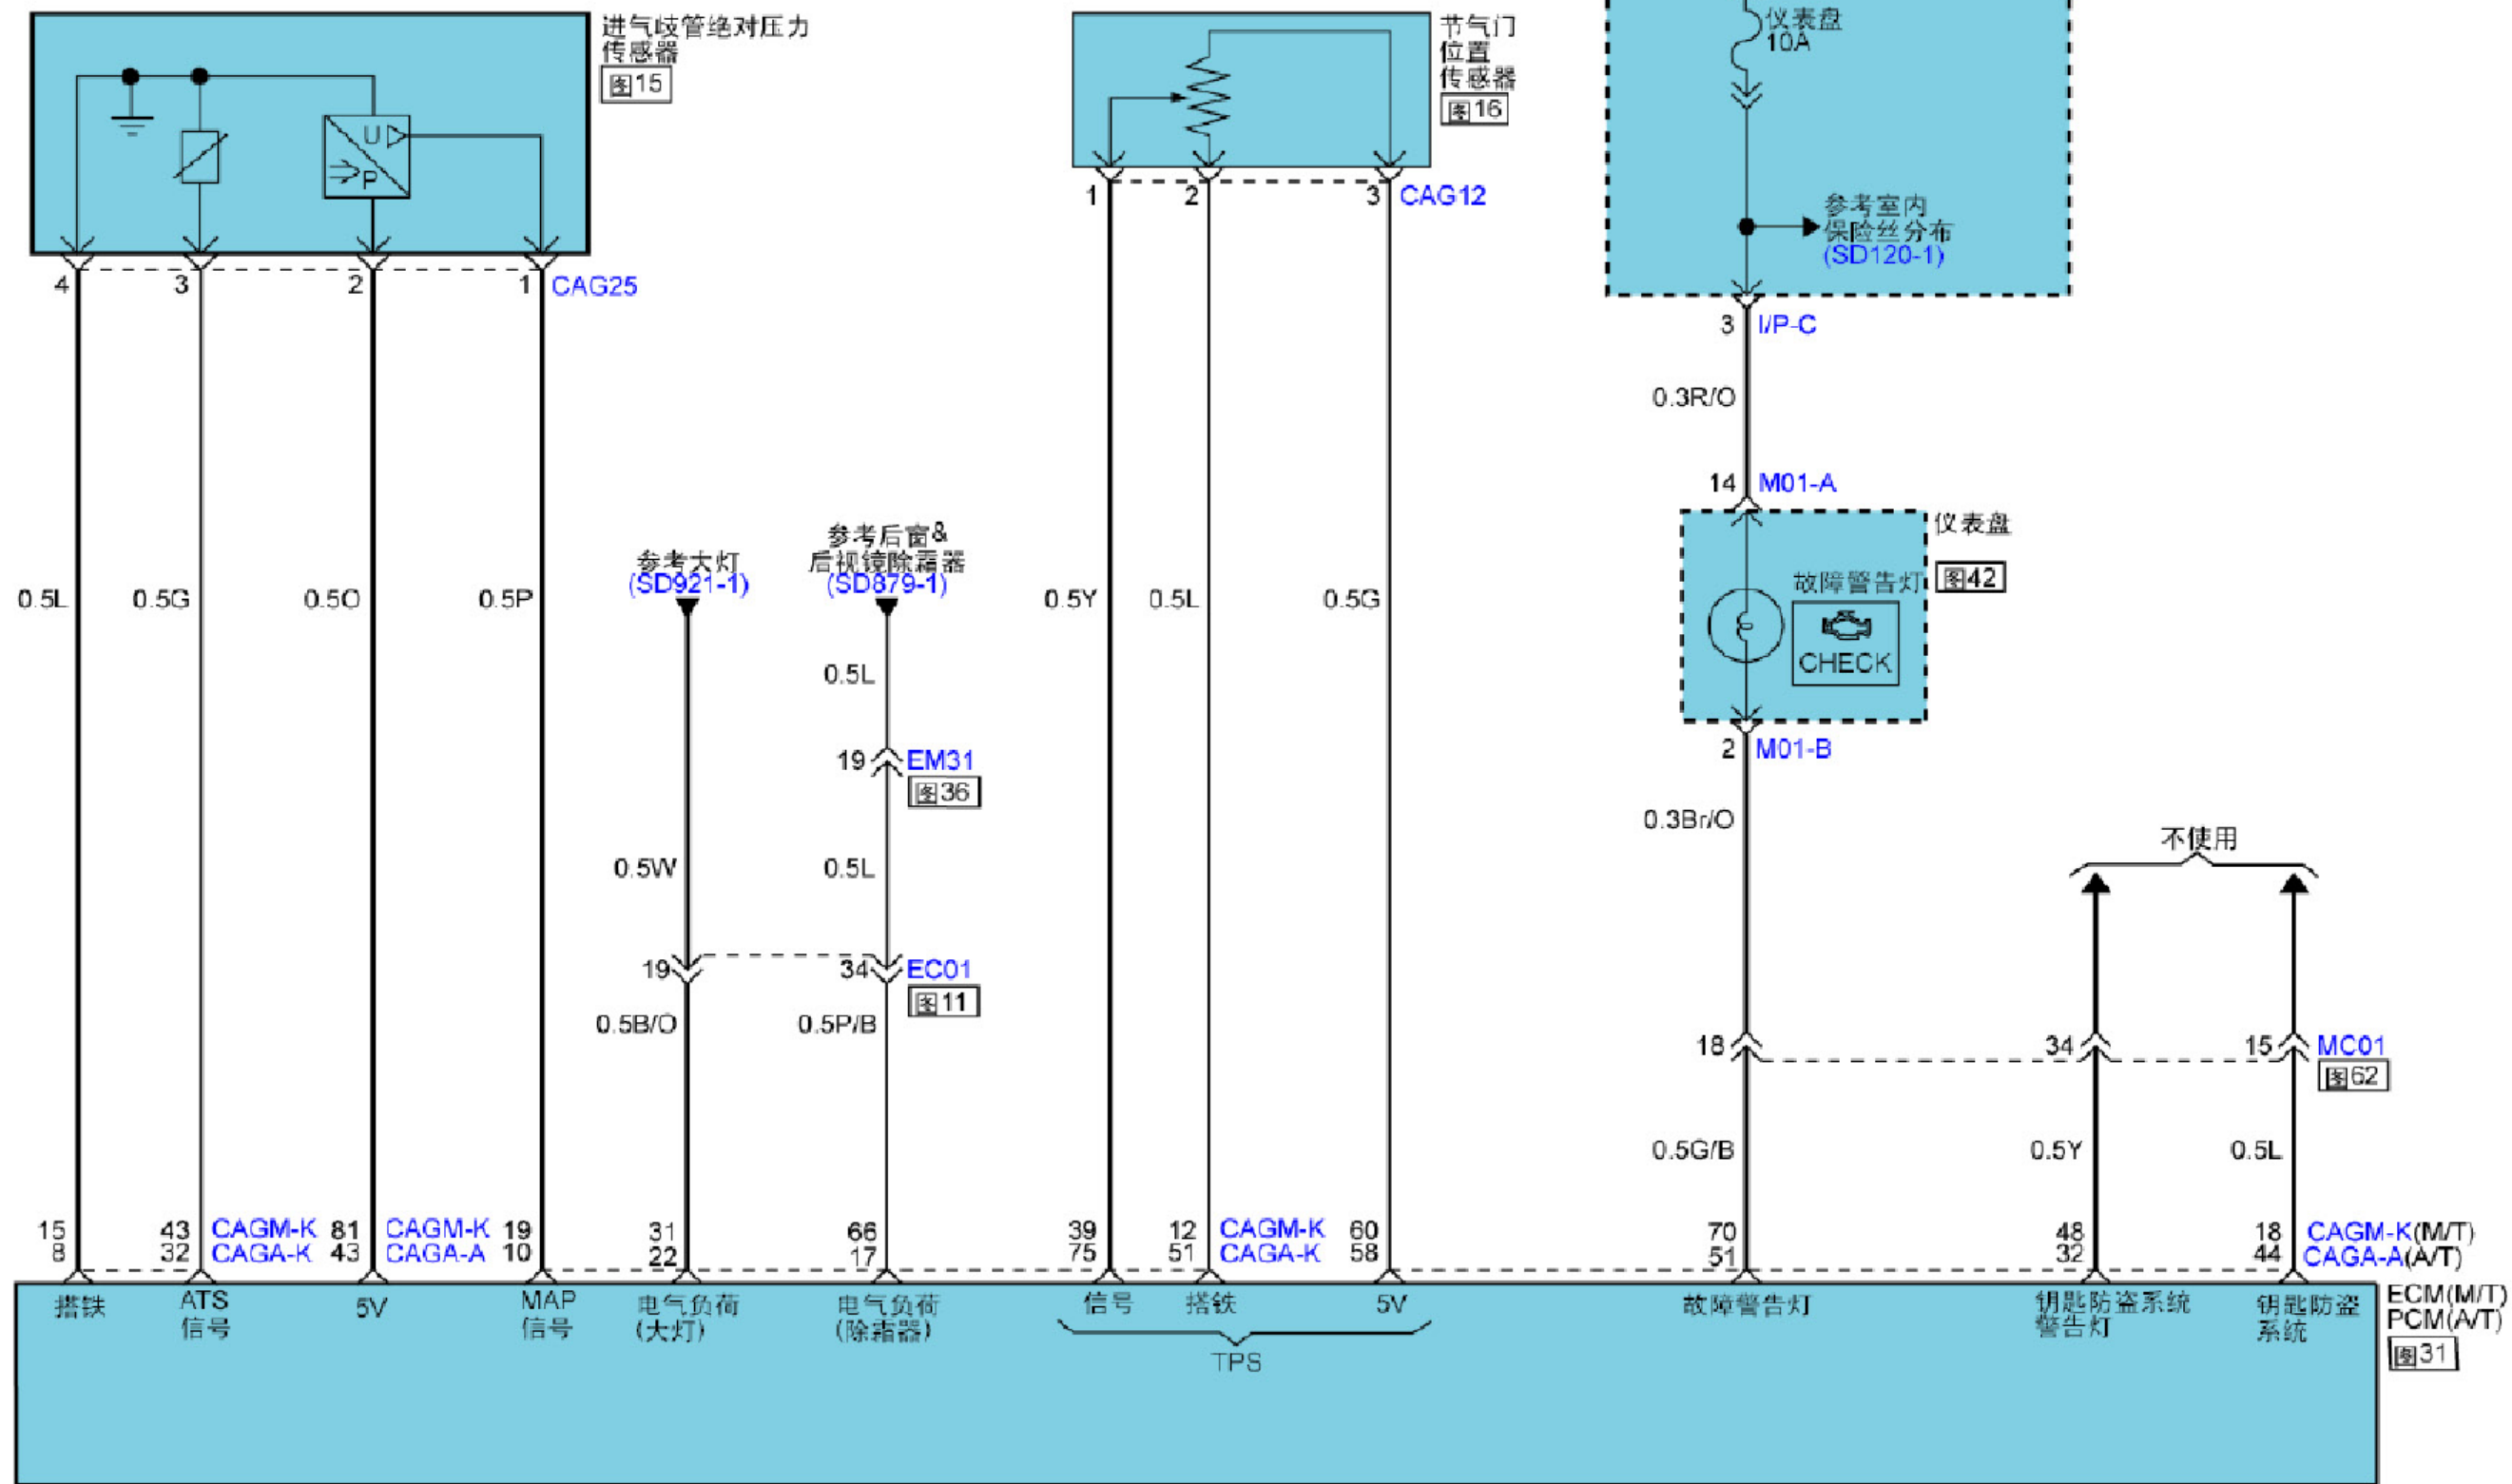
进气歧管绝对压力传感器
图15

U
P

4 3 2 1 CAG25

节气门位置传感器
图16

1 2 3 CAG12

仪表盘
10A

参考室内保险丝分布
(SD120-1)

3 I/P-C

0.3R/O

14 M01-A

仪表盘

故障警告灯 图42

CHECK

2 M01-B

0.3Br/O

0.5L 0.5G 0.5O 0.5P

参考大灯
(SD921-1)

参考后窗&后视镜除霜器
(SD879-1)

0.5L

19 EM31
图36

0.5W 0.5L

19 34 EC01
图11

0.5B/O 0.5P/B

0.5Y 0.5L 0.5G

不使用

18 34 15 MC01
图62

0.5G/B 0.5Y 0.5L

15 8 43 32 CAGM-K CAGA-K 81 43 CAGM-K CAGA-A 19 10 31 22 66 17 39 75 12 51 CAGM-K CAGA-K 60 58 70 51 48 32 18 44 CAGM-K(M/T) CAGA-A(A/T)

搭铁 ATS信号 5V MAP信号 电气负荷(大灯) 电气负荷(除霜器) 信号 搭铁 5V

TPS

故障警告灯 钥匙防盗系统警告灯 钥匙防盗系统

ECM(M/T)
PCM(A/T)
图31